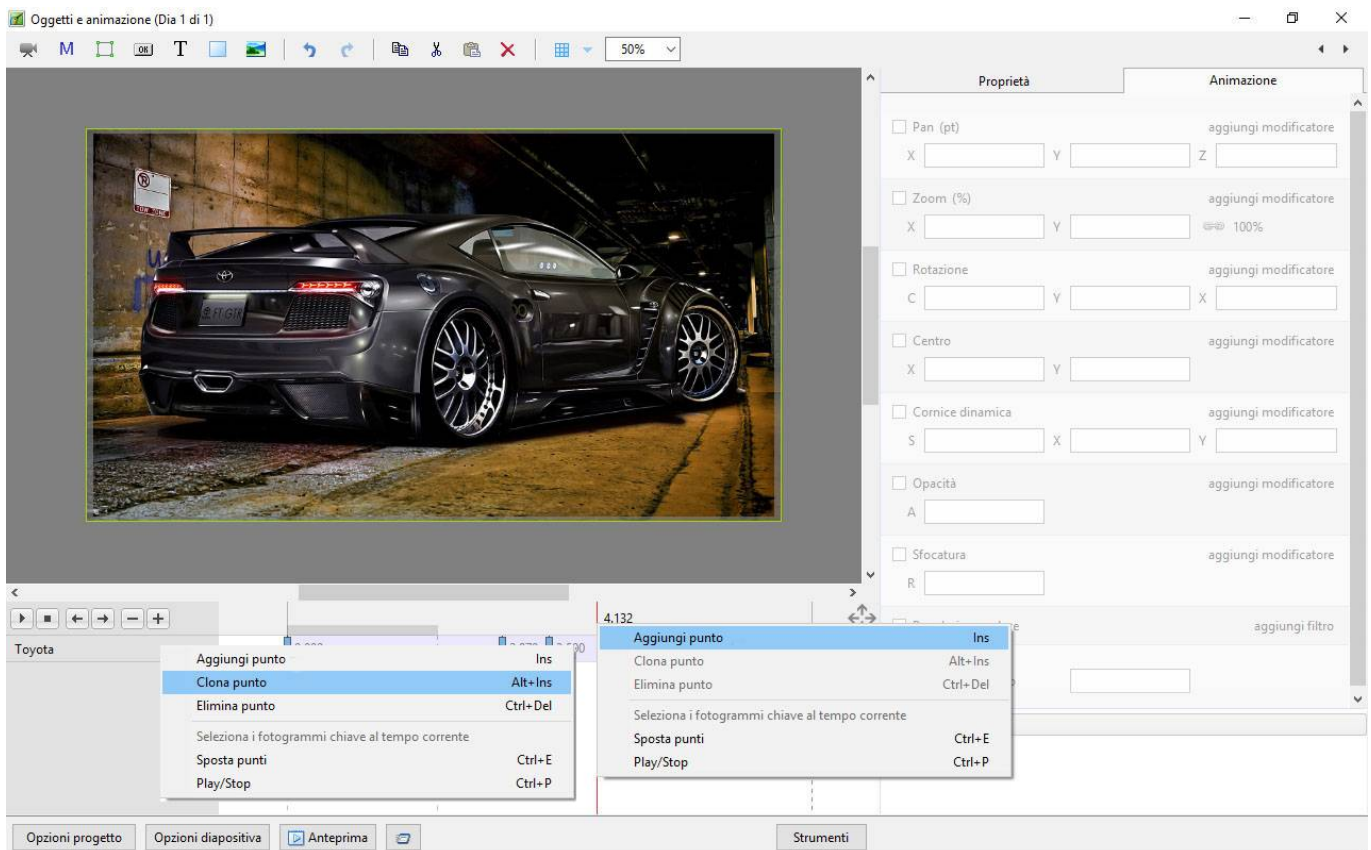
Oggetti e animazione (Dia 1 di 1)

M T OK 50%

Proprietà | Animazione

Pan (pt) aggiungi modificatore
X Y Z

Zoom (%) aggiungi modificatore
X Y 100%

Rotazione aggiungi modificatore
C Y X

Centro aggiungi modificatore
X Y

Cornice dinamica aggiungi modificatore
S X Y

Opacità aggiungi modificatore
A

Sfocatura aggiungi modificatore
R

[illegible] aggiungi filtro

4.132

Toyota

Aggiungi punto Ins
Clona punto Alt+Ins
Elimina punto Ctrl+Del
Seleziona i fotogrammi chiave al tempo corrente
Sposta punti Ctrl+E
Play/Stop Ctrl+P

Aggiungi punto Ins
Clona punto Alt+Ins
Elimina punto Ctrl+Del
Seleziona i fotogrammi chiave al tempo corrente
Sposta punti Ctrl+E
Play/Stop Ctrl+P

Opzioni progetto | Opzioni diapositiva | Anteprima | Strumenti